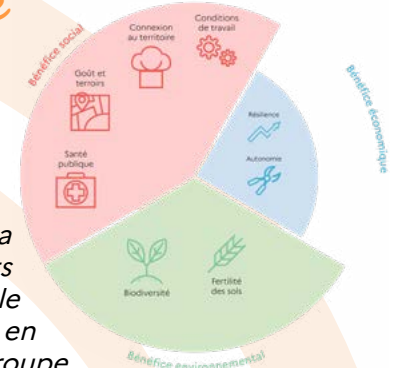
Bénéfice social

Connexion au territoire

Conditions de travail

Goût et terroirs

Santé publique

Bénéfice économique

Résilience

Autonomie

Biodiversité

Fertilité des sols

Bénéfice environnemental

a
rs
le
en
roupe